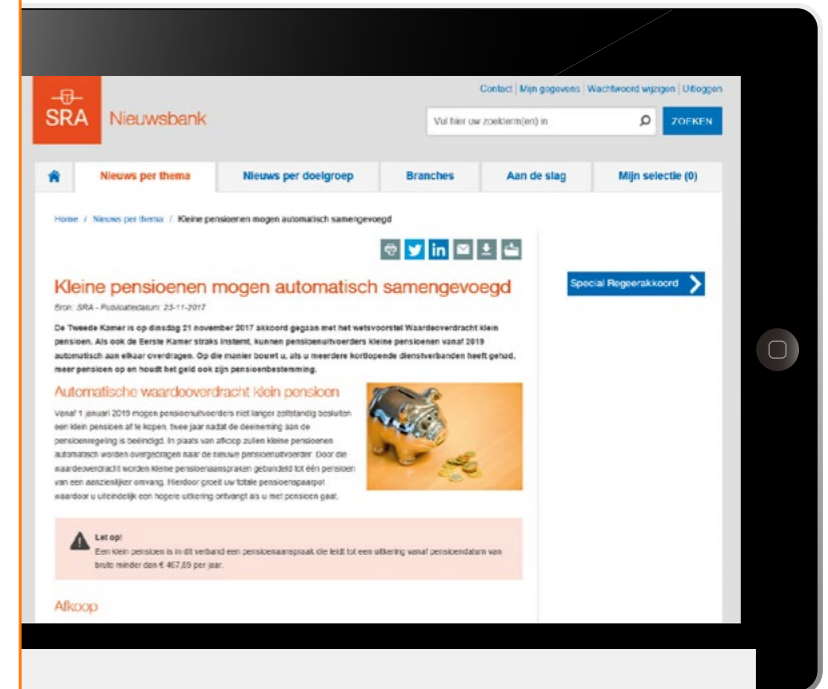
Contact | Mijn gegevens | Wachtwoord wijzigen | Uitloggen

SRA Nieuwsbank

Vul hier uw zoekterm(en) in

ZOEKEN

Nieuws per thema | Nieuws per doelgroep | Branches | Aan de slag | Mijn selectie (0)

Home / Nieuws per thema / Kleine pensioenen mogen automatisch samengevoegd

Kleine pensioenen mogen automatisch samengevoegd

Bron: SRA - Publicatiedatum: 23-11-2017

De Tweede Kamer is op dinsdag 21 november 2017 akkoord gegaan met het wetsvoorstel Waardeoverdracht klein pensioen. Als ook de Eerste Kamer straks instemt, kunnen pensioenuitvoerders kleine pensioenen vanaf 2019 automatisch aan elkaar overdragen. Op die manier bouwt u, als u meerdere kortlopende dienstverbanden heeft gehad, meer pensioen op en houdt het geld ook zijn pensioenbestemming.

Special Regeerakkoord

Automatische waardeoverdracht klein pensioen

Vanaf 1 januari 2019 mogen pensioenuitvoerders niet langer zelfstandig besluiten een klein pensioen af te kopen, twee jaar nadat de deelneming aan de pensioenregeling is beëindigd. In plaats van afkoop zullen kleine pensioenen automatisch worden overgedragen naar de nieuwe pensioenuitvoerder. Door die waardeoverdracht worden kleine pensioenaanspraken gebundeld tot één pensioen van een aanzienlijker omvang. Hierdoor groeit uw totale pensioenspaarpot waardoor u uiteindelijk een hogere uitkering ontvangt als u met pensioen gaat.

Let op!
Een klein pensioen is in dit verband een pensioenaanspraak die leidt tot een uitkering vanaf pensioendatum van bruto minder dan € 467,89 per jaar.

Afkoop